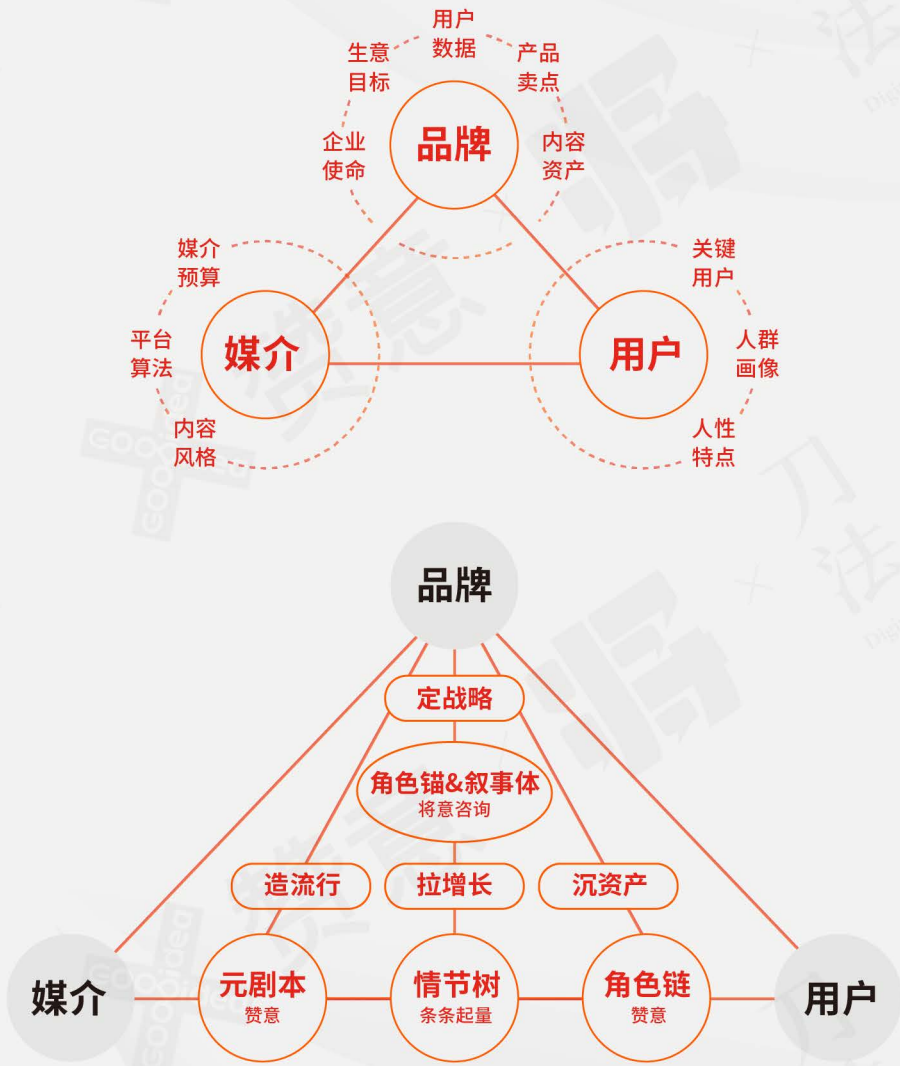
用户数据

生意目标

产品卖点

企业使命

品牌

内容资产

媒介预算

关键用户

平台算法

媒介

用户

人群画像

内容风格

人性特点

品牌

定战略

角色锚&叙事体
将意咨询

造流行

拉增长

沉资产

媒介

元剧本
赞意

情节树
条条起量

角色链
赞意

用户